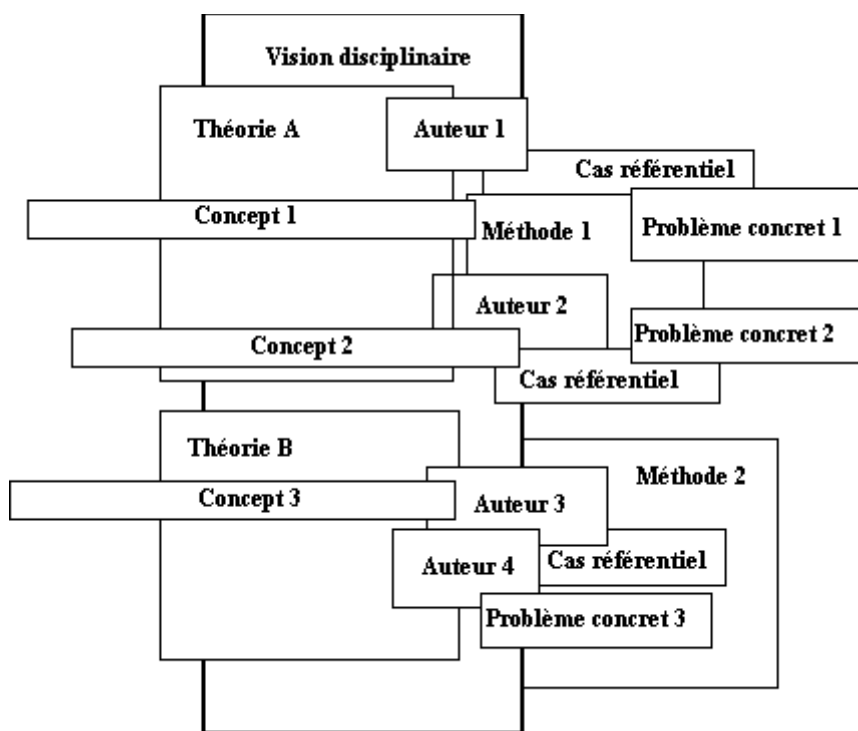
Vision disciplinaire

Théorie A

Auteur 1

Cas référentiel

Concept 1

Méthode 1

Problème concret 1

Auteur 2

Problème concret 2

Concept 2

Cas référentiel

Théorie B

Méthode 2

Concept 3

Auteur 3

Auteur 4

Cas référentiel

Problème concret 3